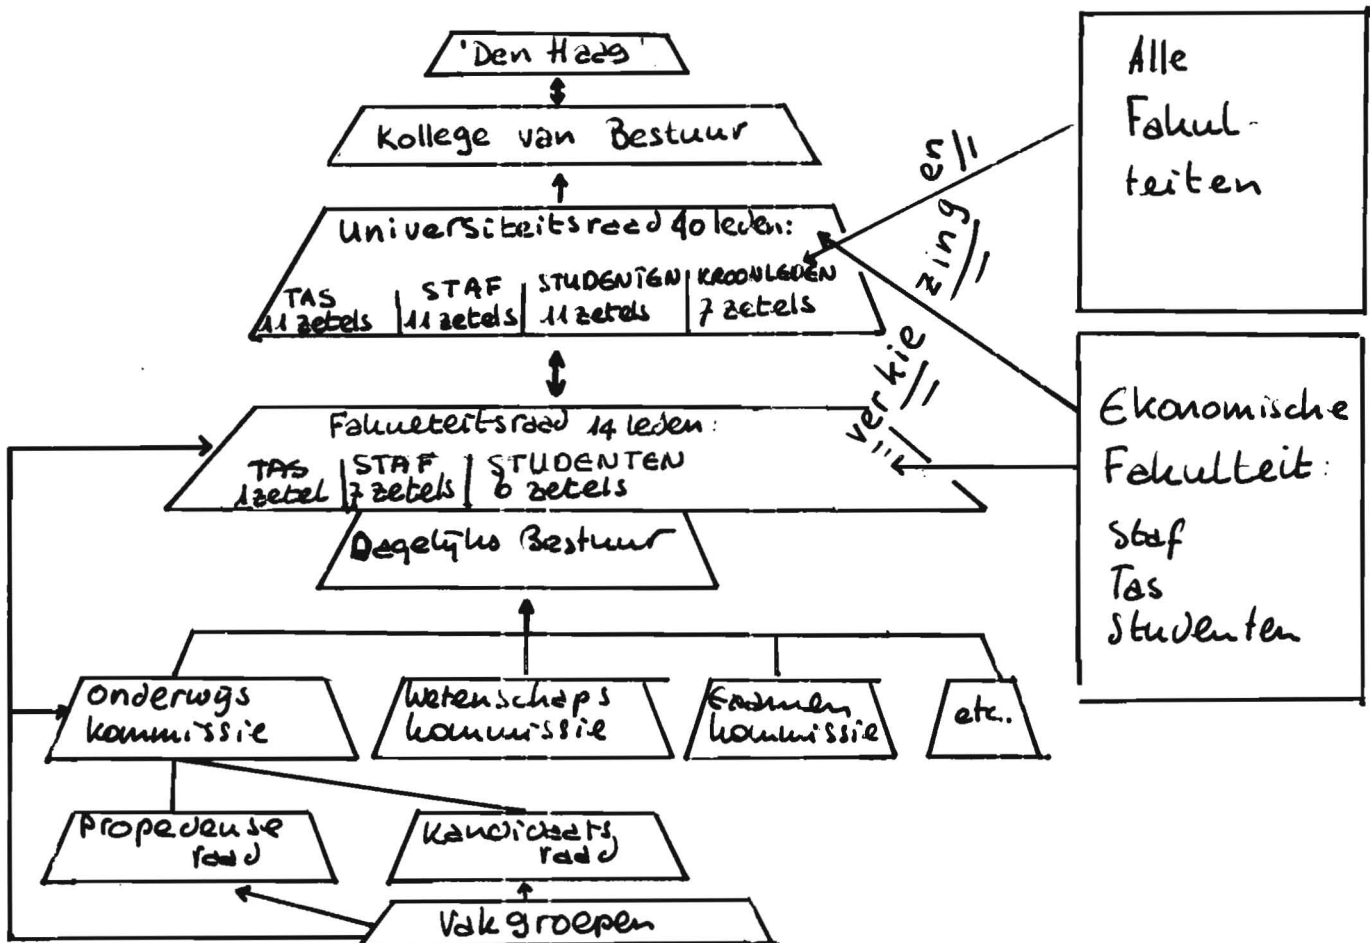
'Den Haag'

Kollege van Bestuur

Universiteitsraad 40 leden:

| TAS 11 zetels | STAF 11 zetels | STUDENTEN 11 zetels | KROONLEDEN 7 zetels |
|---|---|---|---|

Fakulteitsraad 14 leden:

| TAS 1 zetel | STAF 7 zetels | STUDENTEN 6 zetels |
|---|---|---|

Dagelijks Bestuur

Onderwijs kommissie

Wetenschaps kommissie

Examen kommissie

etc.

Propedeuse raad

Kandidaats raad

Vakgroepen

Alle Fakulteiten

Ekonomische Fakulteit: Staf Tas Studenten

verkiezingen